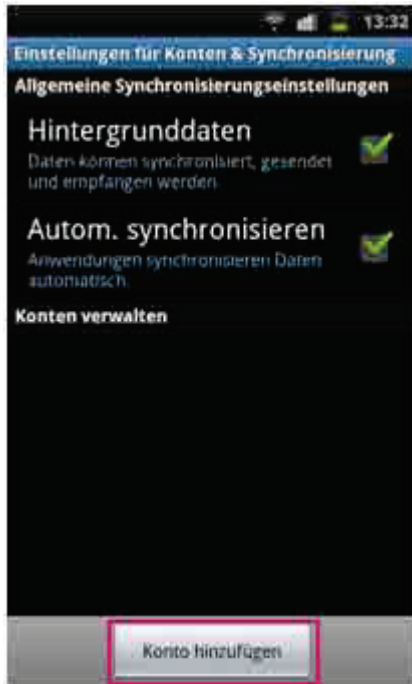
13:32

Einstellungen für Konten & Synchronisierung

Allgemeine Synchronisierungseinstellungen

Hintergrunddaten
Daten können synchronisiert, gesendet und empfangen werden

Autom. synchronisieren
Anwendungen synchronisieren Daten automatisch.

Konten verwalten

Konto hinzufügen